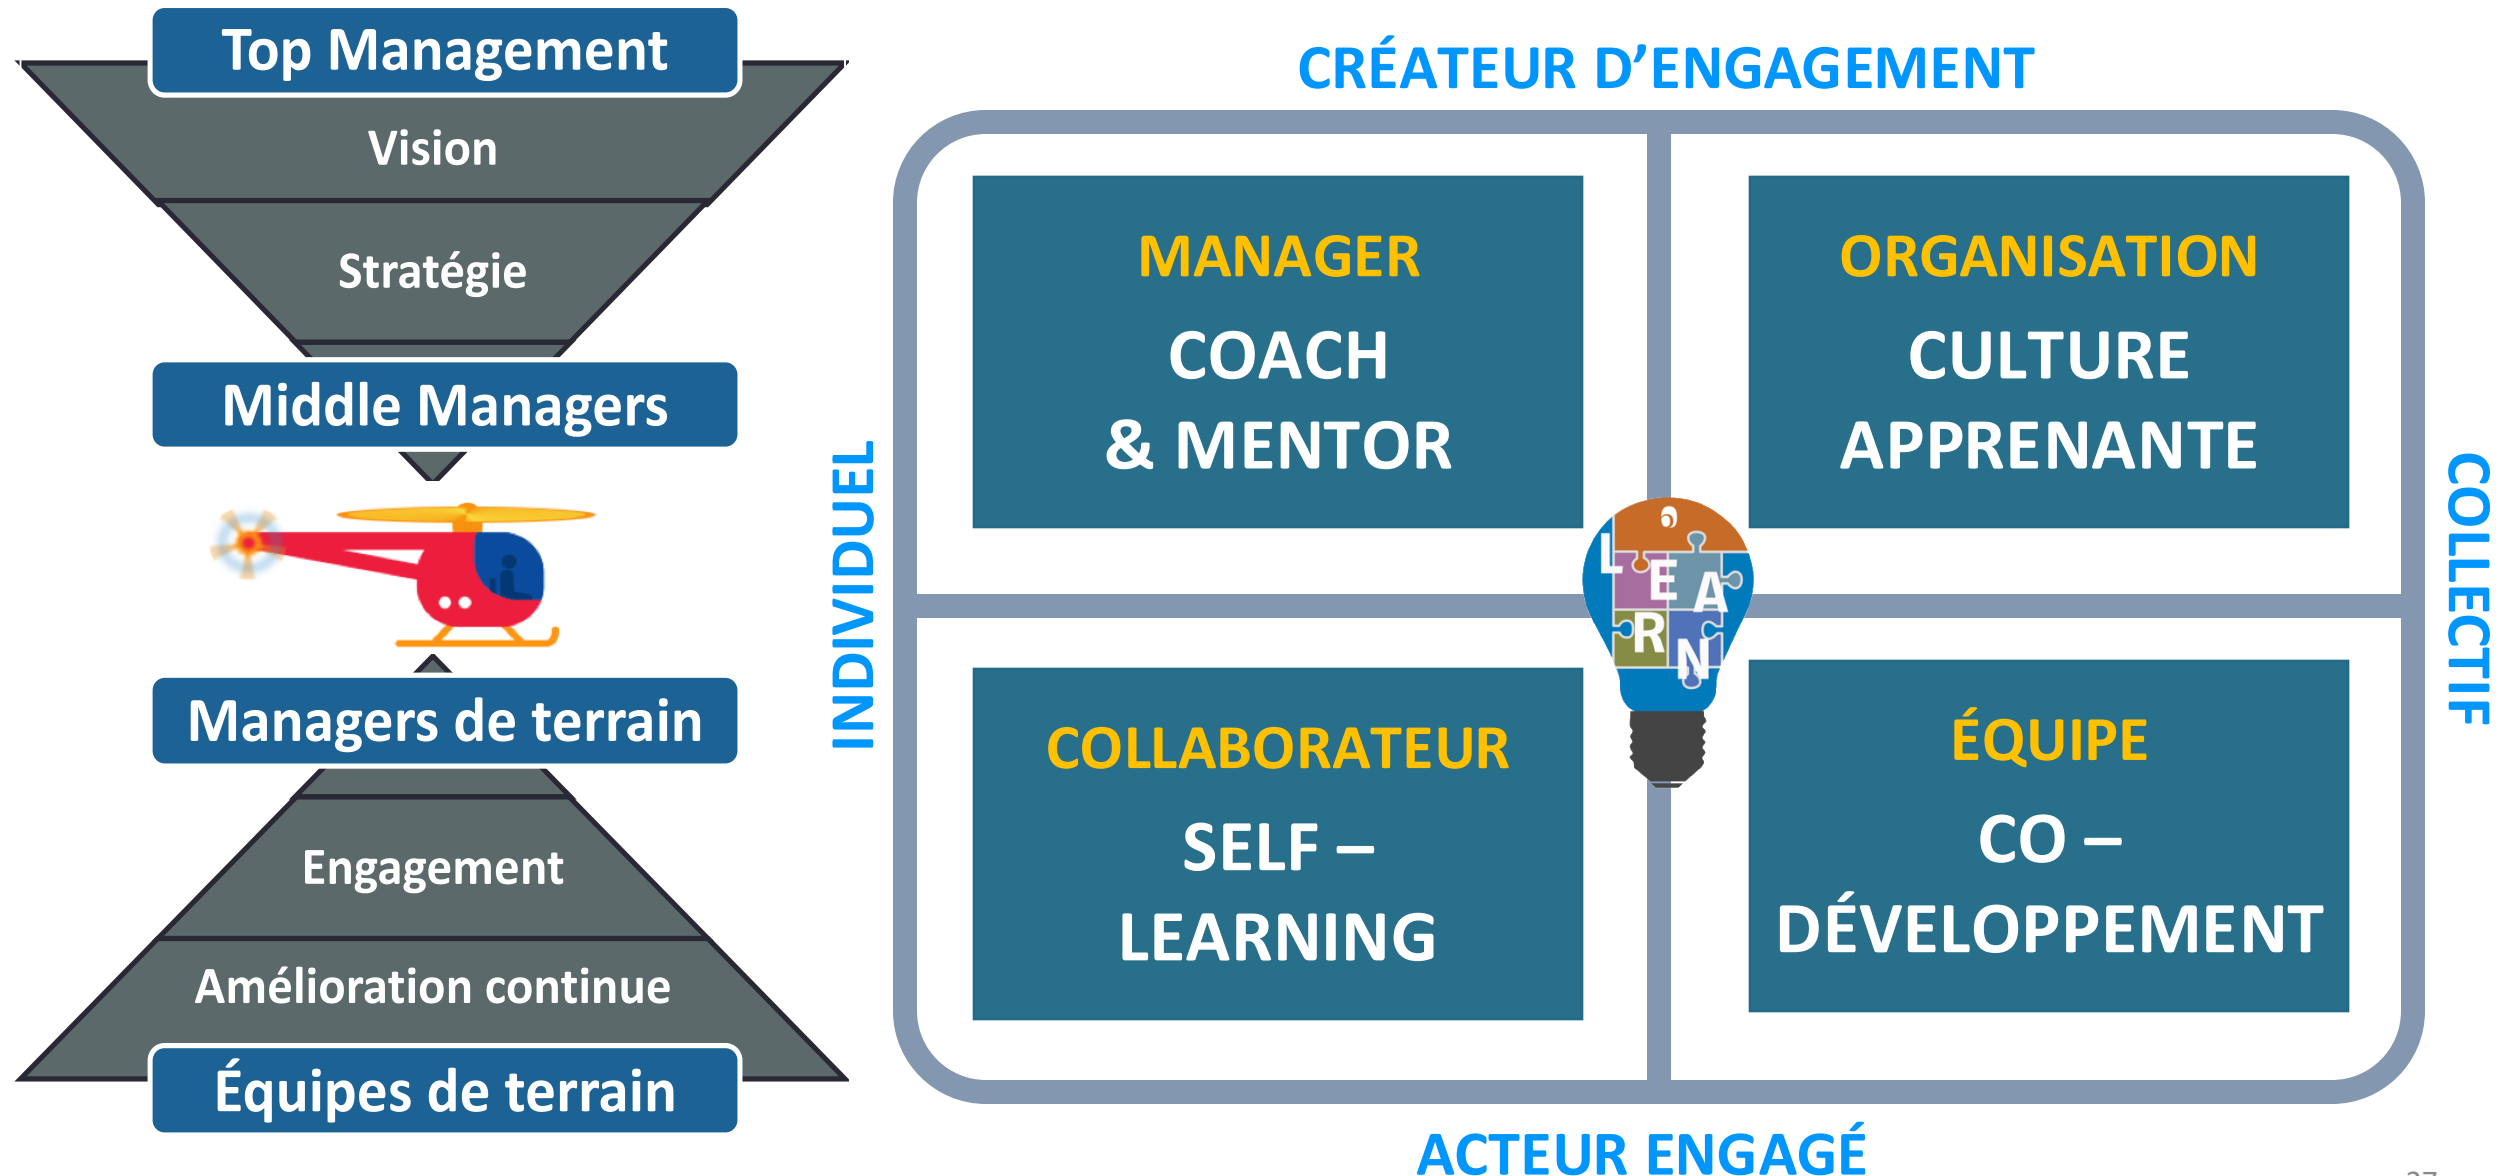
Top Management

Vision

Stratégie

Middle Managers

Managers de terrain

Engagement

Amélioration continue

Équipes de terrain

CRÉATEUR D'ENGAGEMENT

INDIVIDUEL

MANAGER
COACH
& MENTOR

ORGANISATION
CULTURE
APPRENANTE

L E A R N

COLLABORATEUR
SELF –
LEARNING

ÉQUIPE
CO –
DÉVELOPPEMENT

COLLECTIF

ACTEUR ENGAGÉ